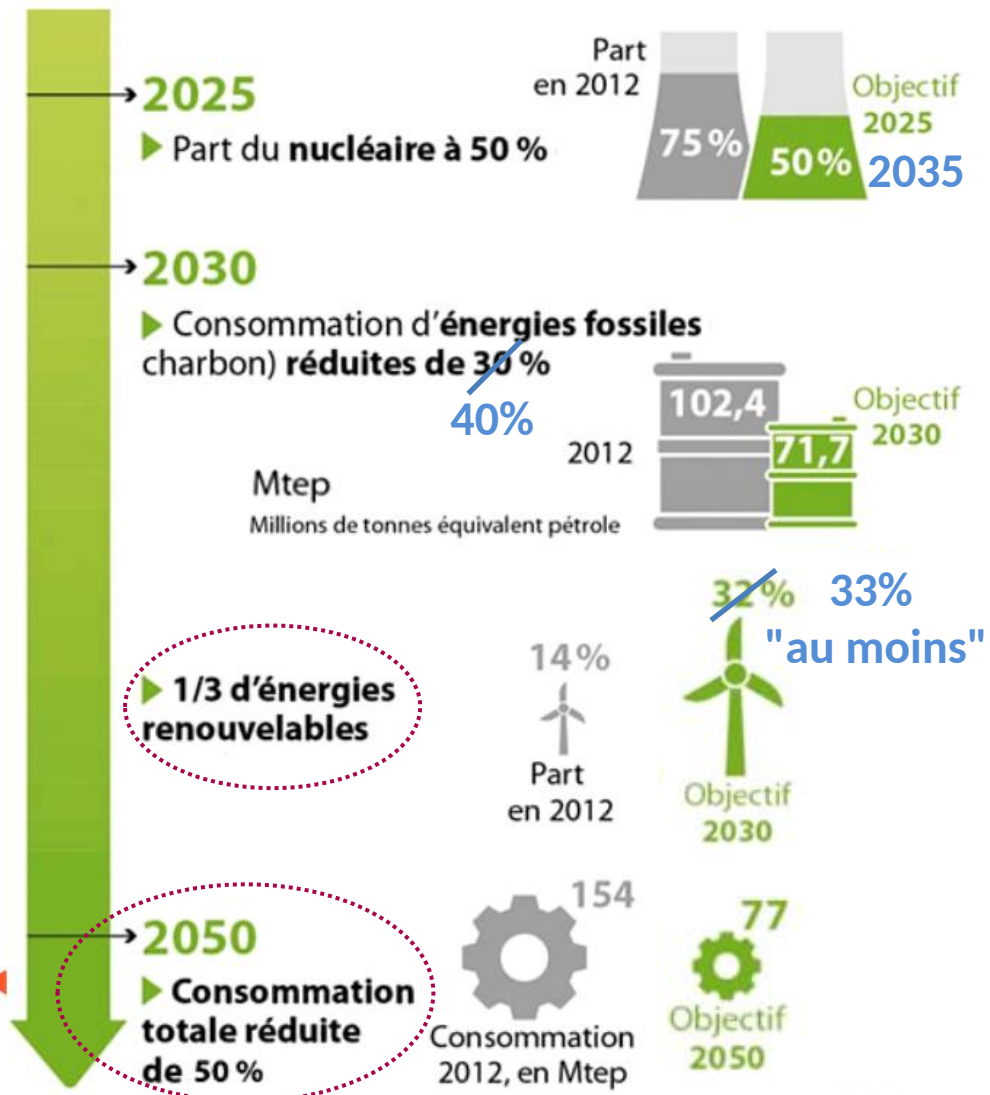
2025

Part du **nucléaire à 50 %**

Part en 2012

75 %

50 %

Objectif 2025

2035

2030

Consommation d'**énergies fossiles** charbon) **réduites de 30 %**

40%

2012

102,4

71,7

Objectif 2030

Mtep

Millions de tonnes équivalent pétrole

1/3 d'énergies renouvelables

14%

Part en 2012

32%

33% "au moins"

Objectif 2030

2050

Consommation totale réduite de 50 %

154

Consommation 2012, en Mtep

77

Objectif 2050